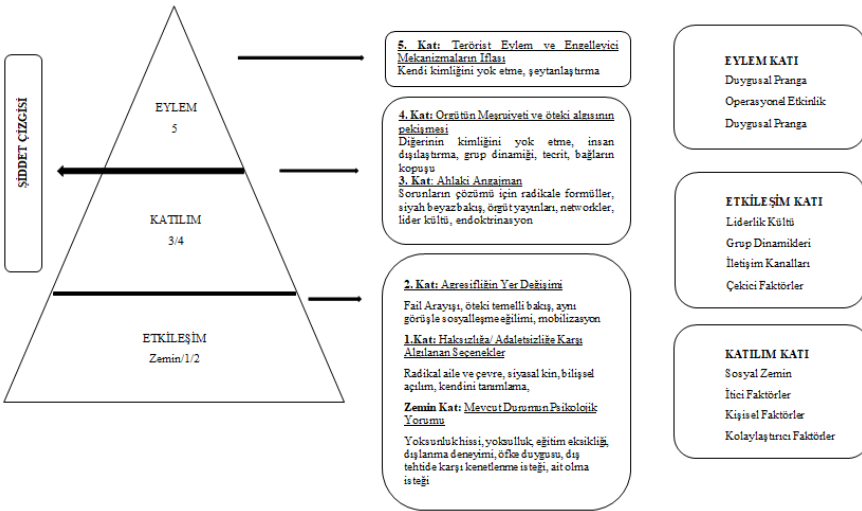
ŞİDDET ÇİZGİSİ

EYLEM
5

KATILIM
3/4

ETKİLEŞİM
Zemin/1/2

5. Kat: Terörist Eylem ve Engelleyici Mekanizmaların İflası
Kendi kimliğini yok etme, şeytanlaştırma

4. Kat: Örgütün Meşruiyeti ve öteki algısının pekişmesi
Diğerinin kimliğini yok etme, insan dışılaştırma, grup dinamiği, tecrit, bağların kopuşu

3. Kat: Ahlaki Angajman
Sorunların çözümü için radikale formüller, siyah beyaz bakış, örgüt yayınları, networkler, lider kültü, endoktrinasyon

2. Kat: Agresifliğin Yer Değişimi
Fail Arayışı, öteki temelli bakış, aynı görüşle sosyalleşme eğilimi, mobilizasyon

1.Kat: Haksızlığa/ Adaletsizliğe Karşı Algılanan Seçenekler
Radikal aile ve çevre, siyasal kin, bilişsel açılım, kendini tanımlama,

Zemin Kat: Mevcut Durumun Psikolojik Yorumu
Yoksunluk hissi, yoksulluk, eğitim eksikliği, dışlanma deneyimi, öfke duygusu, dış tehtide karşı kenetlenme isteği, ait olma isteği

EYLEM KATI
Duygusal Pranga
Operasyonel Etkinlik
Duygusal Pranga

ETKİLEŞİM KATI
Liderlik Kültü
Grup Dinamikleri
İletişim Kanalları
Çekici Faktörler

KATILIM KATI
Sosyal Zemin
İtici Faktörler
Kişisel Faktörler
Kolaylaştırıcı Faktörler